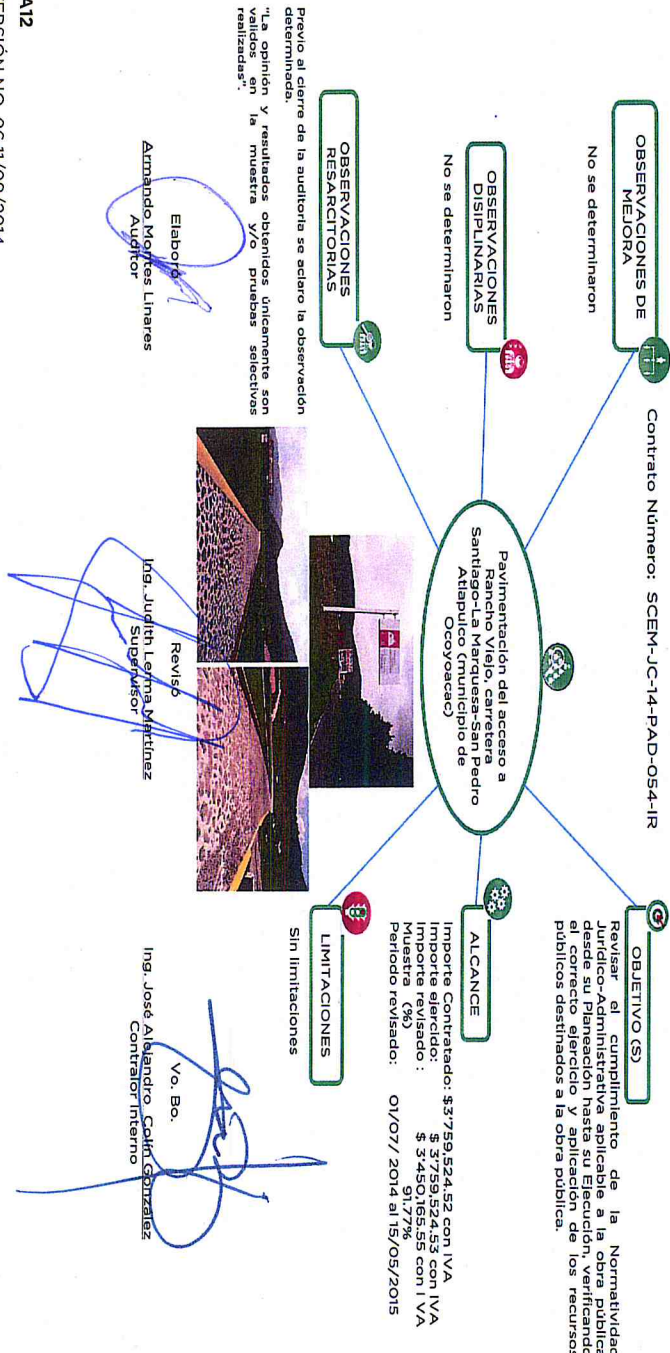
Contrato Número: SCEM-JC-14-PAD-054-IR

OBSERVACIONES DE MEJORA

No se determinaron

OBSERVACIONES DISPLINARIAS

No se determinaron

OBSERVACIONES RESARCITORIAS

Previo al cierre de la auditoria se aclaro la observación determinada.

"La opinión y resultados obtenidos únicamente son validos en la muestra y/o pruebas selectivas realizadas".

Pavimentación del acceso a Rancho Viejo, carretera Santiago-La Marquesa-San Pedro Atlapulco (municipio de Ocoyoacac)

OBJETIVO (S)

Revisar el cumplimiento de la Normatividad Jurídico-Administrativa aplicable a la obra pública desde su Planeación hasta su Ejecución, verificando el correcto ejercicio y aplicación de los recursos públicos destinados a la obra pública.

ALCANCE

Importe Contratado: $3'759,524.52 con IVA
Importe ejercido: $ 3'759,524.53 con IVA
Importe revisado : $ 3'450,165.55 con IVA
Muestra (%) 91.77%
Periodo revisado: 01/07/ 2014 al 15/05/2015

LIMITACIONES

Sin limitaciones

Elaboró
Armando Montes Lineres
Auditor

Reviso
Ing. Judith Lerma Martínez
Supervisor

Vo. Bo.
Ing. José Alejandro Colín González
Contralor Interno

A12

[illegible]RSIÓN NO. 0C 11/09/2014